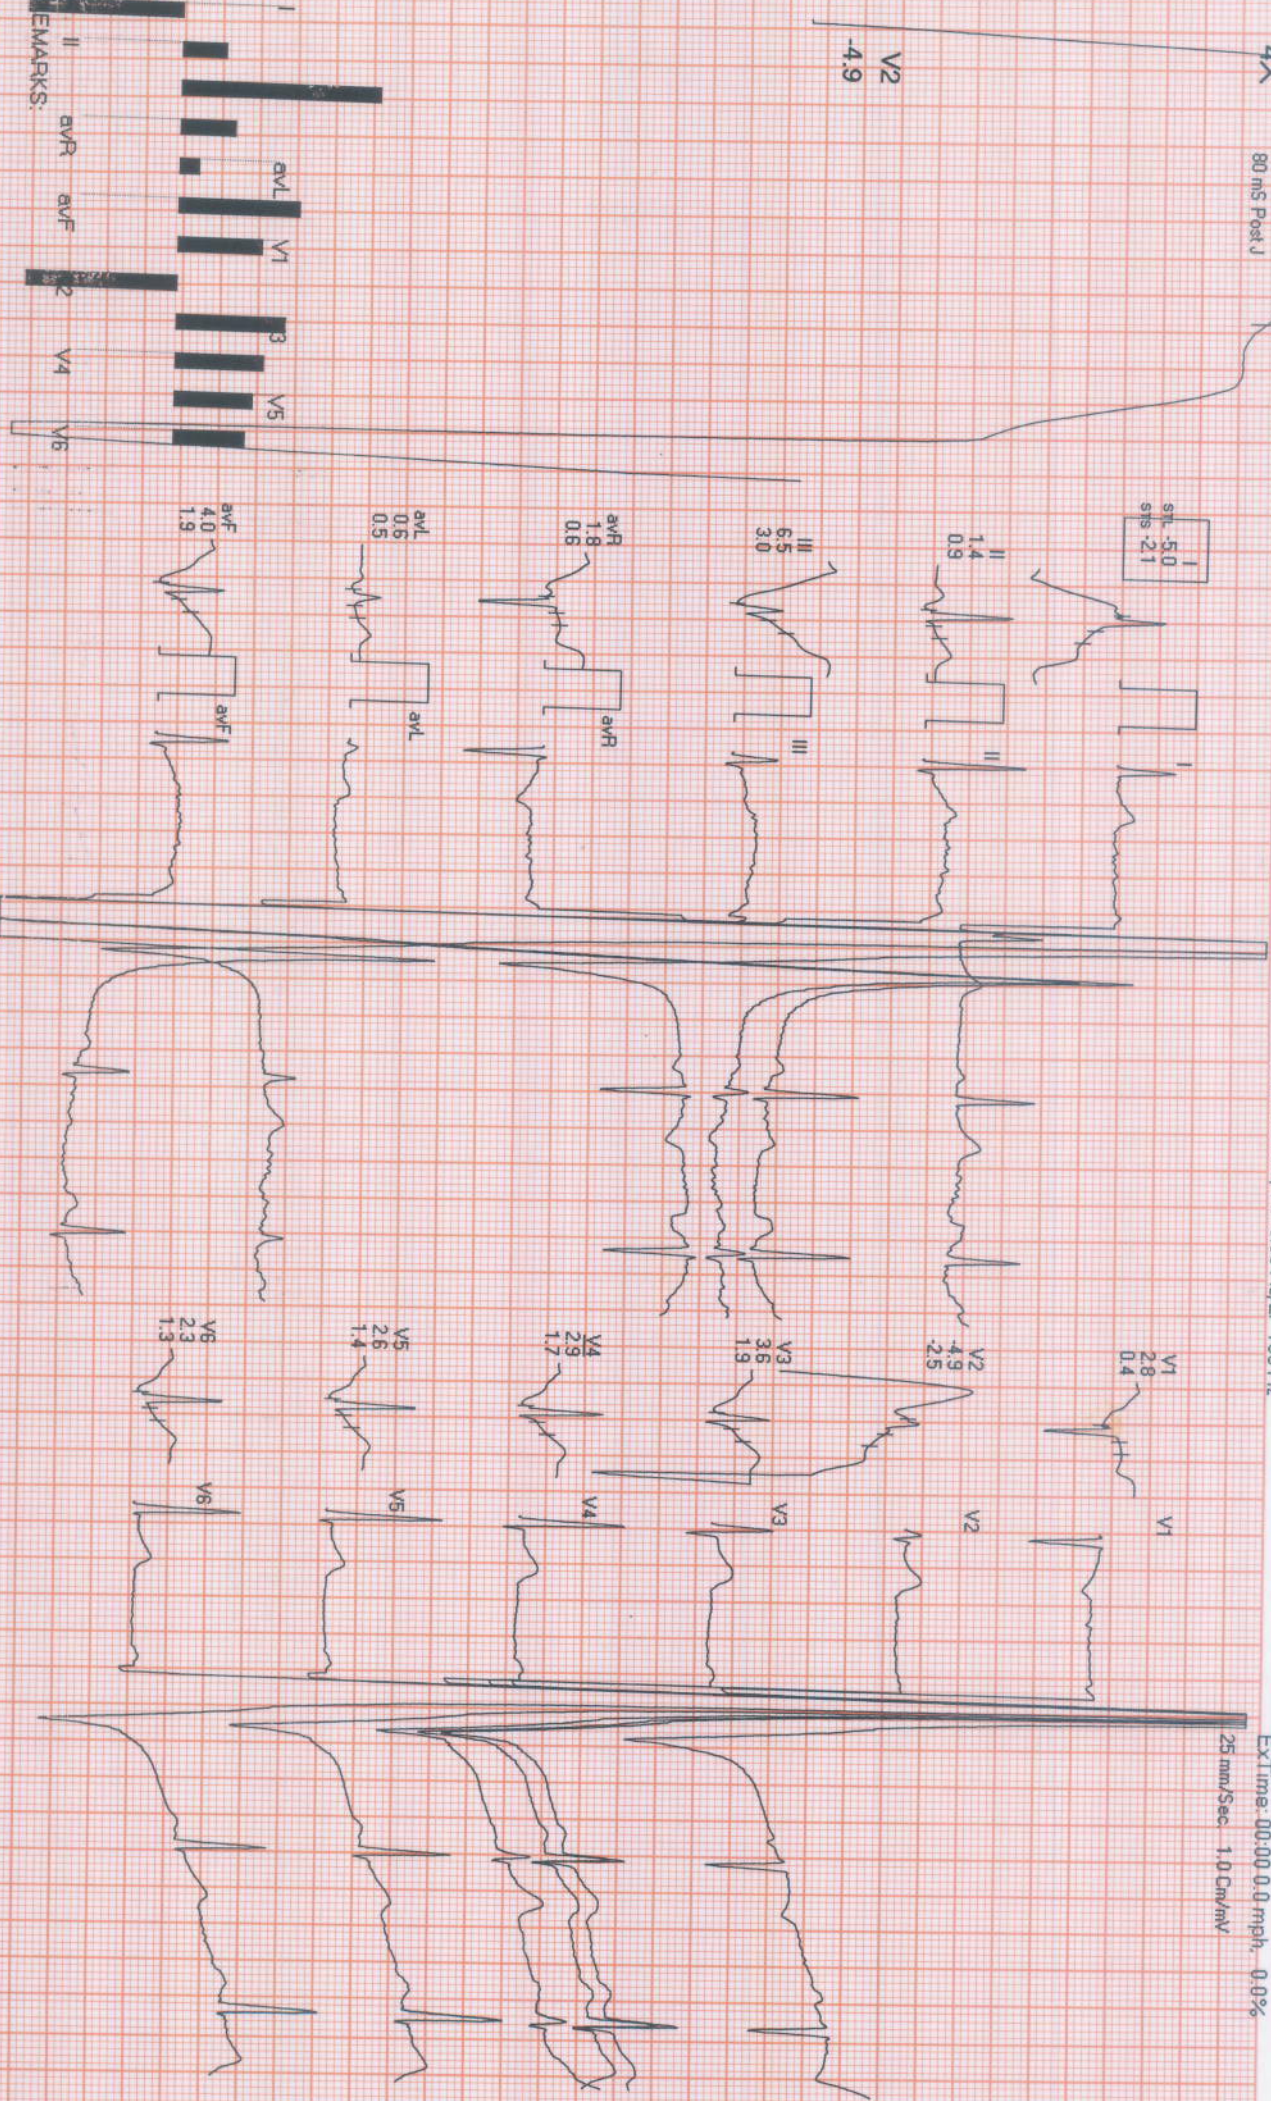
V2
-4.9

80 mS Post J

I
II
III
avR
avL
avF
V1
V2
V3
V4
V5
V6
REMARKS:

I
st: -5.0
sts -2.1

II
1.4
0.9

III
6.5
3.0

avR
1.8
0.6

avL
0.6
0.5

avF
4.0
1.9

I
II
III
avR
avL
avF

V1
2.8
0.4

V2
4.9
-2.5

V3
3.6
1.9

V4
2.9
1.7

V5
2.6
1.4

V6
2.3
1.3

V1
V2
V3
V4
V5
V6

Ex.Time: 00:00 0.0 mph. 0.0%
25 mm/Sec. 1.0 Cm/mV